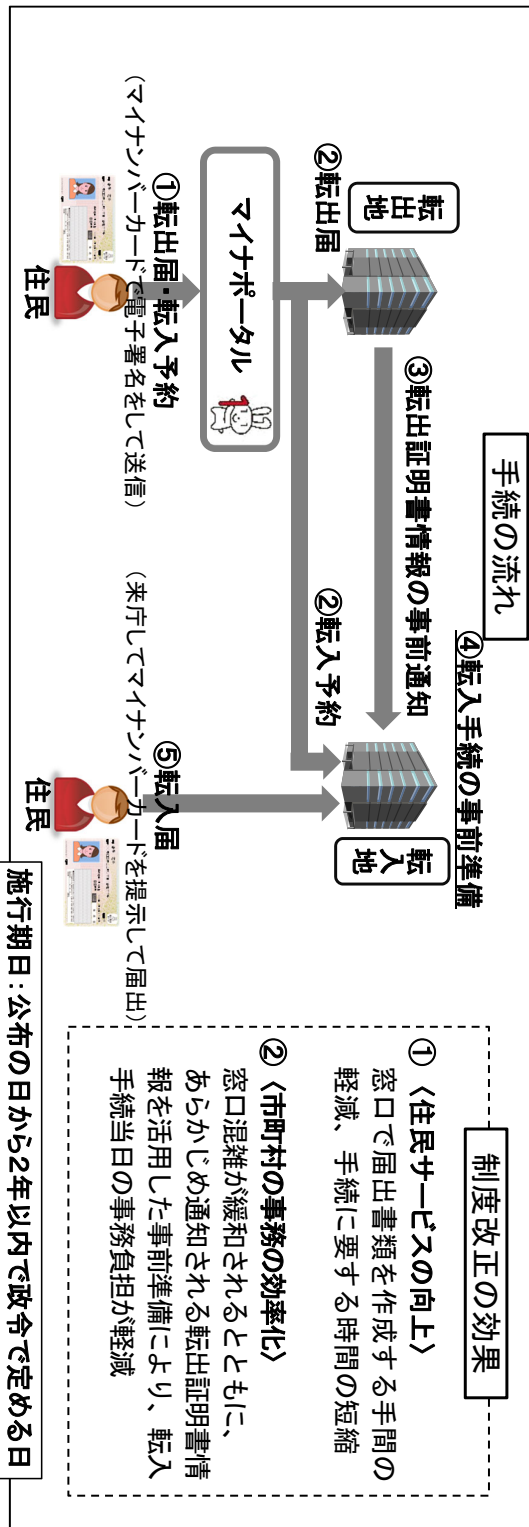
手続の流れ

転出地

②転出届

マイナポータル

①転出届・転入予約
（マイナンバーカードで電子署名をして送信）

住民

③転出証明書情報の事前通知

②転入予約

④転入手続の事前準備

転入地

⑤転入届
（来庁してマイナンバーカードを提示して届出）

住民

制度改正の効果

①〈住民サービスの向上〉
窓口で届出書類を作成する手間の軽減、手続に要する時間の短縮

②〈市町村の事務の効率化〉
窓口混雑が緩和されるとともに、あらかじめ通知される転出証明書情報を活用した事前準備により、転入手続当日の事務負担が軽減

施行期日：公布の日から2年以内で政令で定める日